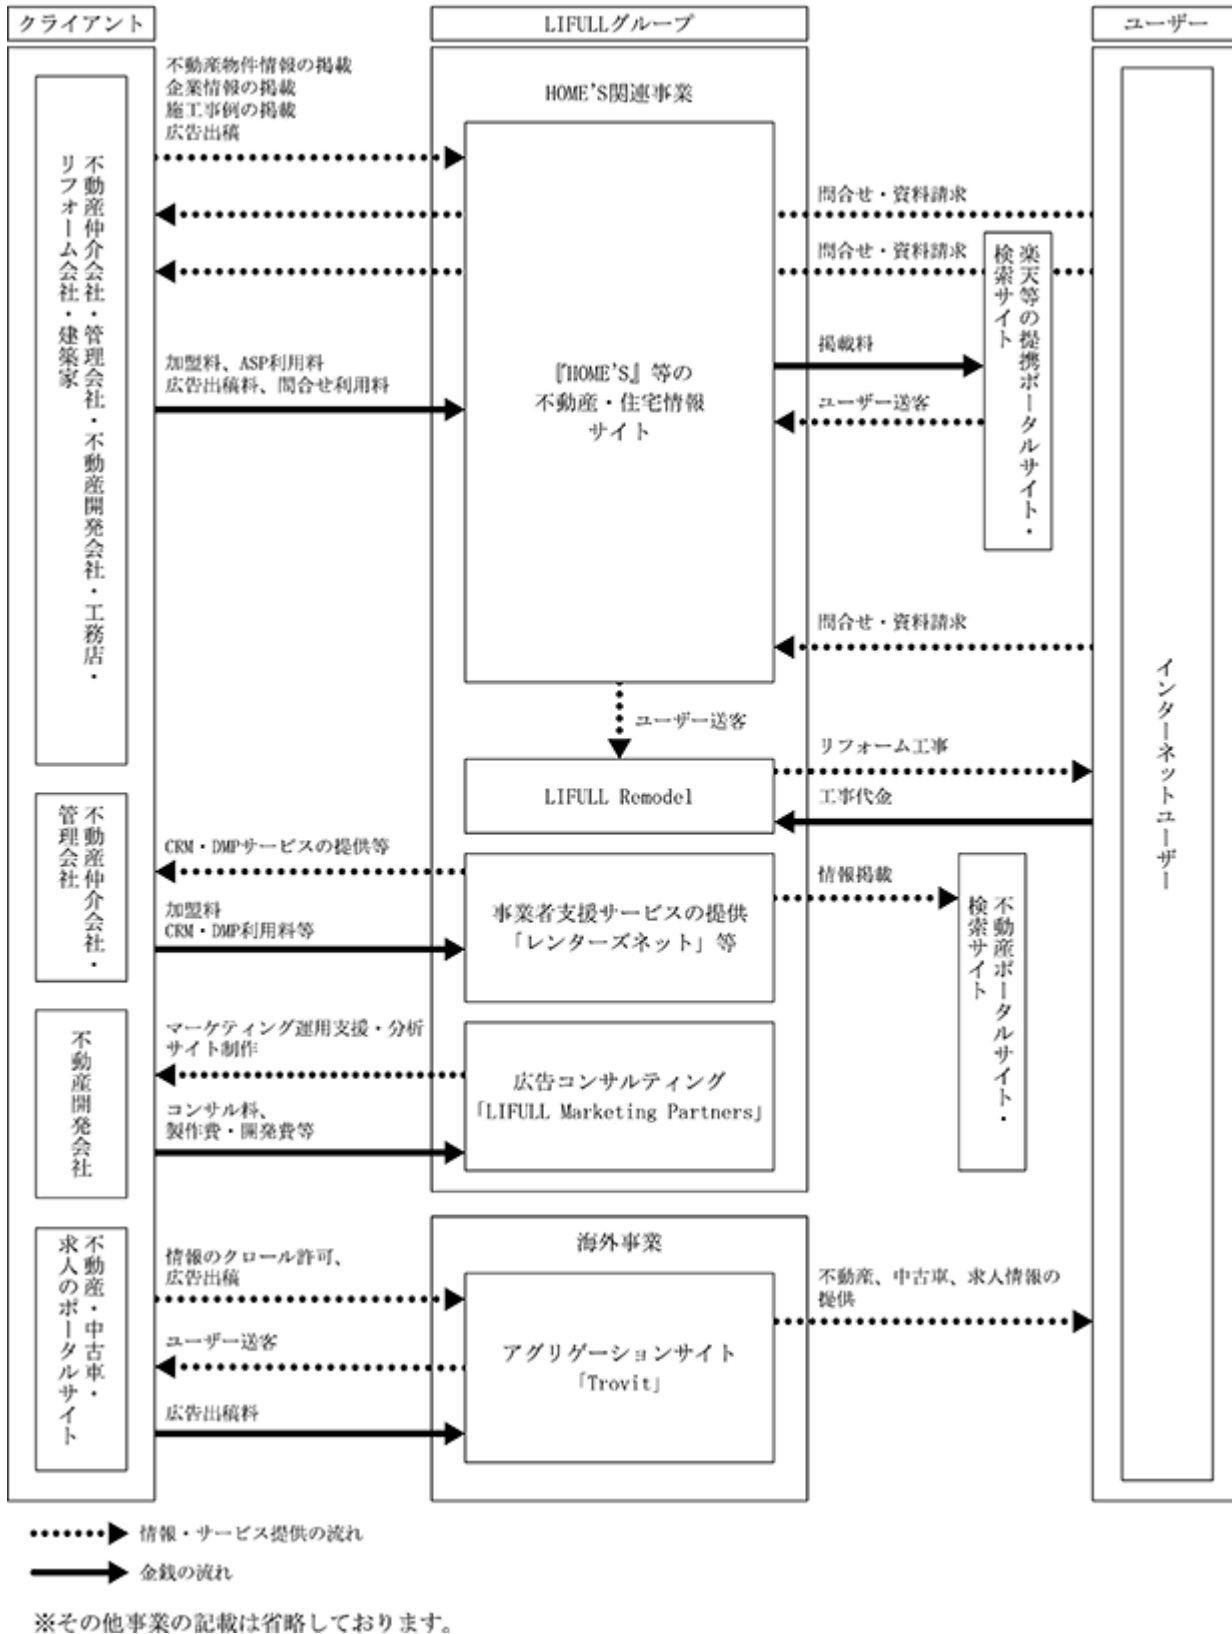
クライアント

LIFULLグループ

ユーザー

不動産仲介会社・管理会社・不動産開発会社・工務店・リフォーム会社・建築家

不動産物件情報の掲載
企業情報の掲載
施工事例の掲載
広告出稿

HOME'S関連事業

問合せ・資料請求

問合せ・資料請求

楽天等の提携ポータルサイト・検索サイト

加盟料、ASP利用料
広告出稿料、問合せ利用料

『HOME'S』等の不動産・住宅情報サイト

掲載料

ユーザー送客

問合せ・資料請求

インターネットユーザー

ユーザー送客

リフォーム工事

LIFULL Remodel

工事代金

不動産仲介会社・管理会社

CRM・DMPサービスの提供等

情報掲載

不動産ポータルサイト・検索サイト

加盟料
CRM・DMP利用料等

事業者支援サービスの提供
「レンターズネット」等

不動産開発会社

マーケティング運用支援・分析
サイト制作

広告コンサルティング
「LIFULL Marketing Partners」

コンサル料、
製作費・開発費等

海外事業

不動産・中古車・求人のポータルサイト

情報のクロール許可、
広告出稿

不動産、中古車、求人情報の提供

ユーザー送客

アグリゲーションサイト
「Trovit」

広告出稿料

情報・サービス提供の流れ

金銭の流れ

※その他事業の記載は省略しております。